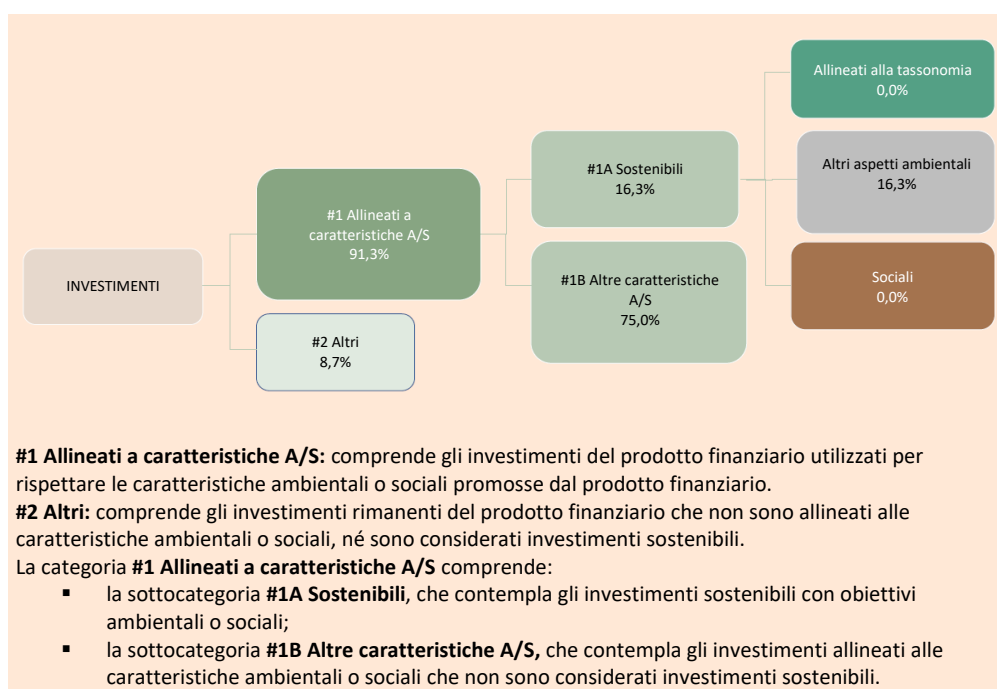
INVESTIMENTI

#1 Allineati a caratteristiche A/S
91,3%

#2 Altri
8,7%

#1A Sostenibili
16,3%

#1B Altre caratteristiche A/S
75,0%

Allineati alla tassonomia
0,0%

Altri aspetti ambientali
16,3%

Sociali
0,0%

**#1 Allineati a caratteristiche A/S:** comprende gli investimenti del prodotto finanziario utilizzati per rispettare le caratteristiche ambientali o sociali promosse dal prodotto finanziario.
**#2 Altri:** comprende gli investimenti rimanenti del prodotto finanziario che non sono allineati alle caratteristiche ambientali o sociali, né sono considerati investimenti sostenibili.
La categoria **#1 Allineati a caratteristiche A/S** comprende:
- la sottocategoria **#1A Sostenibili**, che contempla gli investimenti sostenibili con obiettivi ambientali o sociali;
- la sottocategoria **#1B Altre caratteristiche A/S,** che contempla gli investimenti allineati alle caratteristiche ambientali o sociali che non sono considerati investimenti sostenibili.